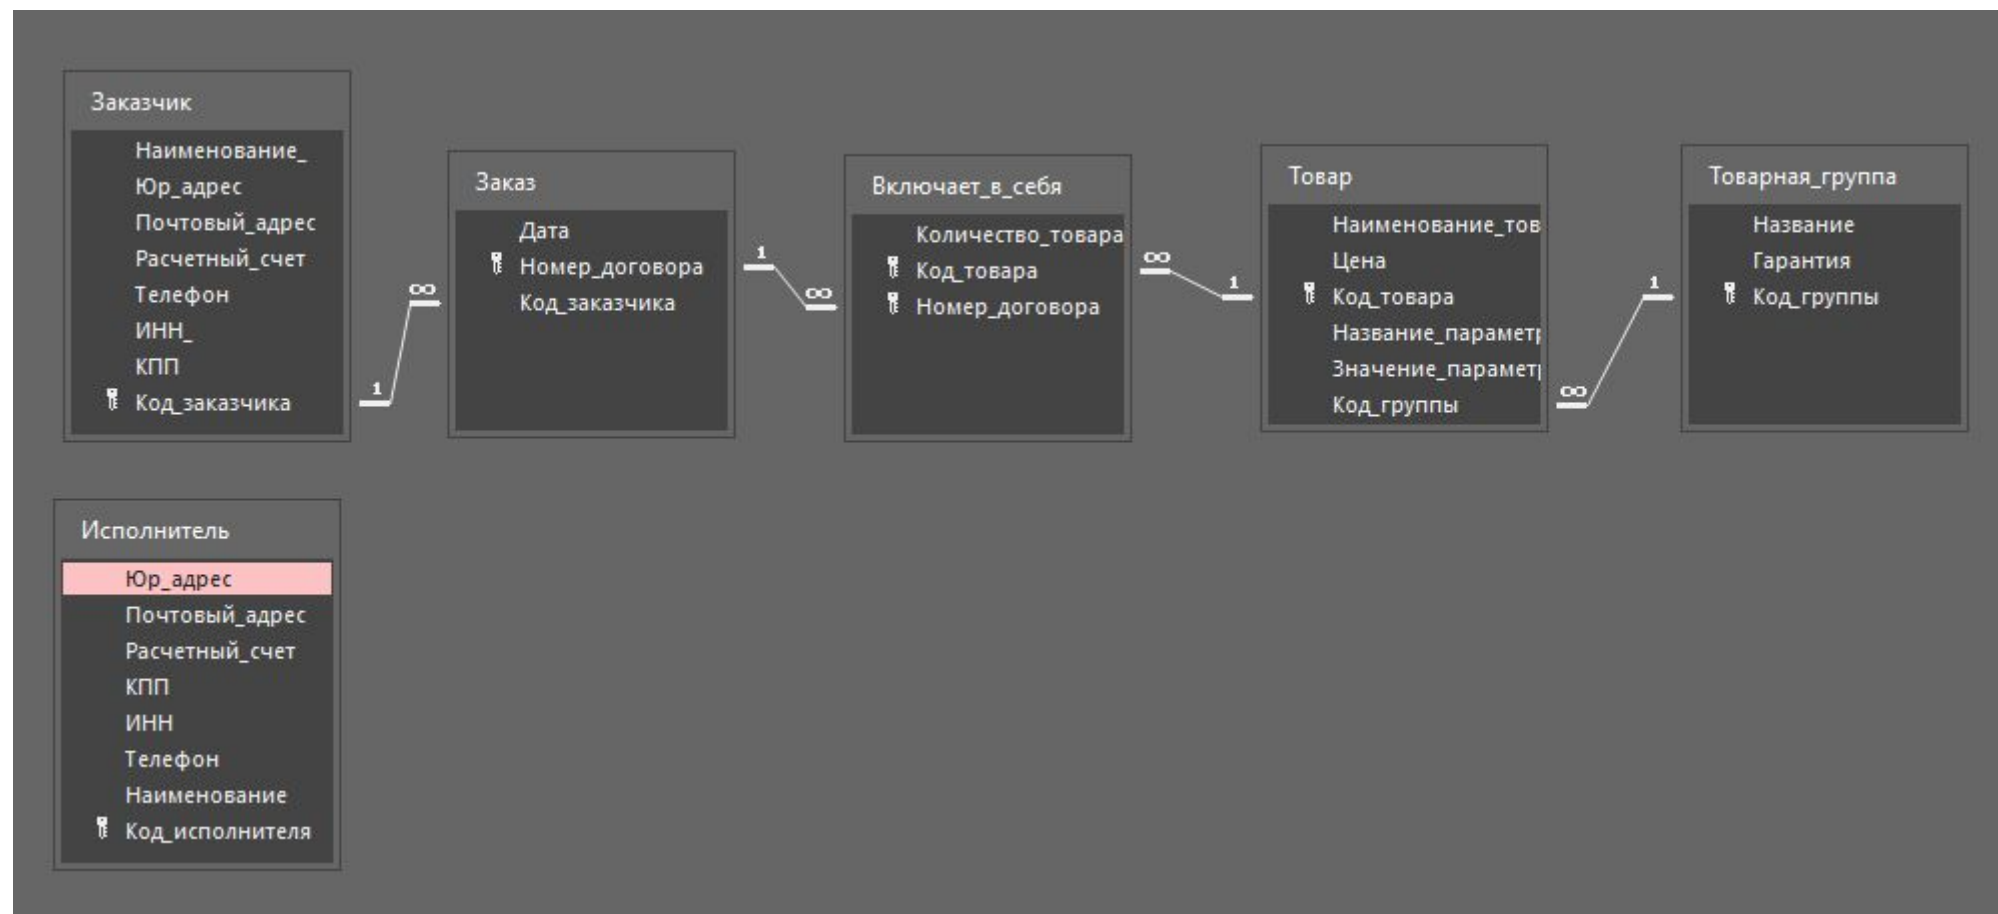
Заказчик
Наименование_
Юр_адрес
Почтовый_адрес
Расчетный_счет
Телефон
ИНН_
КПП
Код_заказчика

1
∞

Заказ
Дата
Номер_договора
Код_заказчика

1
∞

Включает_в_себя
Количество_товара
Код_товара
Номер_договора

∞
1

Товар
Наименование_тов
Цена
Код_товара
Название_парамет
Значение_парамет
Код_группы

∞
1

Товарная_группа
Название
Гарантия
Код_группы

Исполнитель
Юр_адрес
Почтовый_адрес
Расчетный_счет
КПП
ИНН
Телефон
Наименование
Код_исполнителя